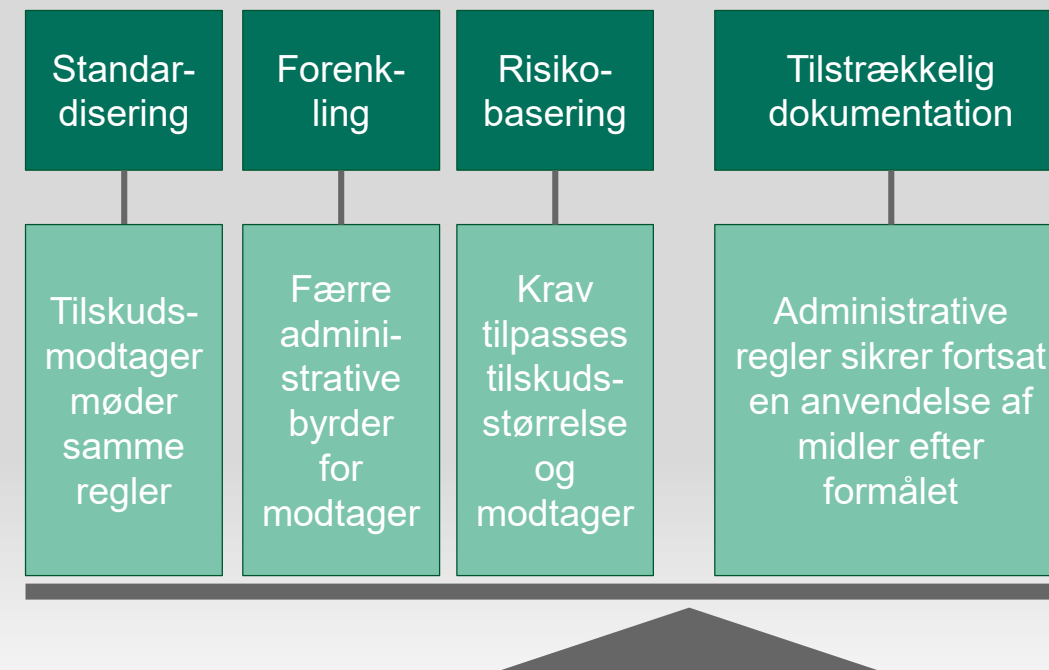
Standardisering

Forenkling

Risikobasering

Tilstrækkelig dokumentation

Tilskudsmodtager møder samme regler

Færre administrative byrder for modtager

Krav tilpasses tilskudsstørrelse og modtager

Administrative regler sikrer fortsat en anvendelse af midler efter formålet